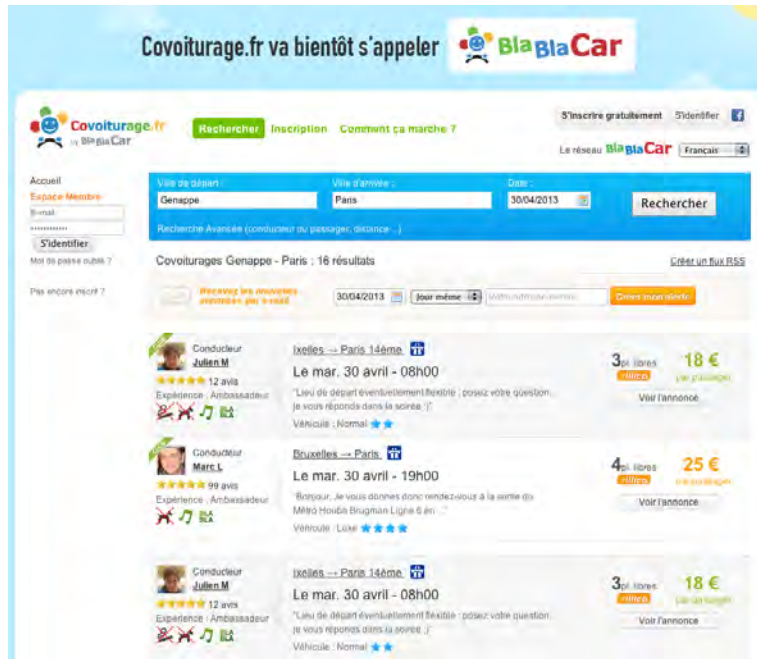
Covoiturage.fr va bientôt s'appeler BlaBlaCar

Covoiturage.fr by BlaBlaCar

Rechercher Inscription Comment ça marche ?

S'inscrire gratuitement S'identifier

Le réseau BlaBlaCar Français

Accueil
Espace Membre
E-mail
S'identifier
Mot de passe oublié ?

Pas encore inscrit ?

Ville de départ : Genappe
Ville d'arrivée : Paris
Date : 30/04/2013
Rechercher

Recherche Avancée (conducteur ou passager, distance...)

Covoiturages Genappe - Paris : 16 résultats

Créer un flux RSS

Recevez les nouvelles annonces par e-mail 30/04/2013 Jour même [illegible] Créer mon alerte

Conducteur
Julien M
12 avis
Expérience : Ambassadeur

Ixelles → Paris 14ème
Le mar. 30 avril - 08h00
"Lieu de départ éventuellement flexible : posez votre question, je vous réponds dans la soirée ;)"
Véhicule : Normal

3 pl. libres
18 €
par passager
Voir l'annonce

Conducteur
Marc L
99 avis
Expérience : Ambassadeur

Bruxelles → Paris
Le mar. 30 avril - 19h00
"Bonjour, Je vous donnes donc rendez-vous à la sortie du Métro Houba Brugman Ligne 6 en..."
Véhicule : Luxe

4 pl. libres
25 €
par passager
Voir l'annonce

Conducteur
Julien M
12 avis
Expérience : Ambassadeur

Ixelles → Paris 14ème
Le mar. 30 avril - 08h00
"Lieu de départ éventuellement flexible : posez votre question, je vous réponds dans la soirée ;)"
Véhicule : Normal

3 pl. libres
18 €
par passager
Voir l'annonce